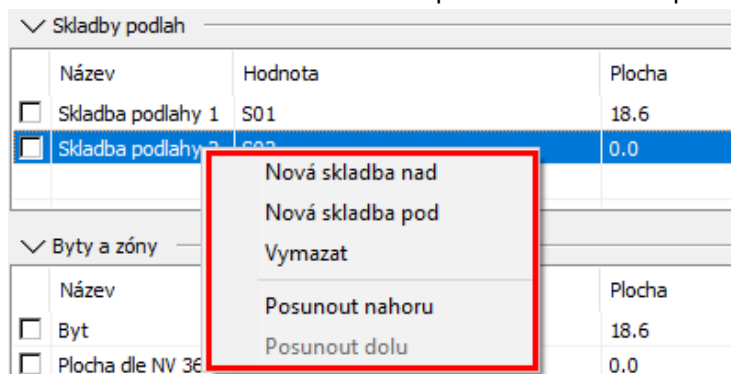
Skladby podlah

| | Název | Hodnota | Plocha |
|---|---|---|---|
| ☐ | Skladba podlahy 1 | S01 | 18.6 |
| ☐ | Skladba podlahy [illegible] | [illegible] | 0.0 |

Nová skladba nad
Nová skladba pod
Vymazat
Posunout nahoru
Posunout dolu

Byty a zóny

| | Název | | Plocha |
|---|---|---|---|
| ☐ | Byt | | 18.6 |
| ☐ | Plocha dle NV 36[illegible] | | 0.0 |